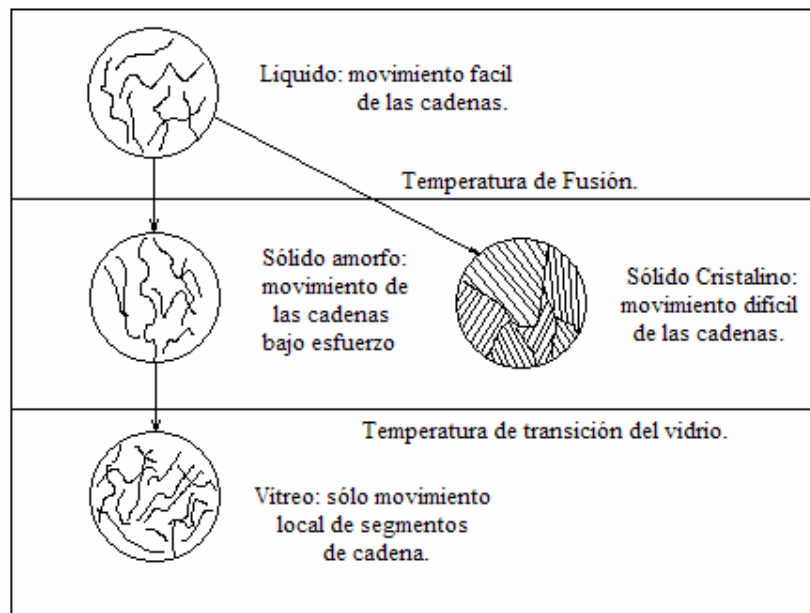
Liquido: movimiento facil de las cadenas.

Temperatura de Fusión.

Sólido amorfo: movimiento de las cadenas bajo esfuerzo

Sólido Cristalino: movimiento dificil de las cadenas.

Temperatura de transición del vidrio.

Vítreo: sólo movimiento local de segmentos de cadena.